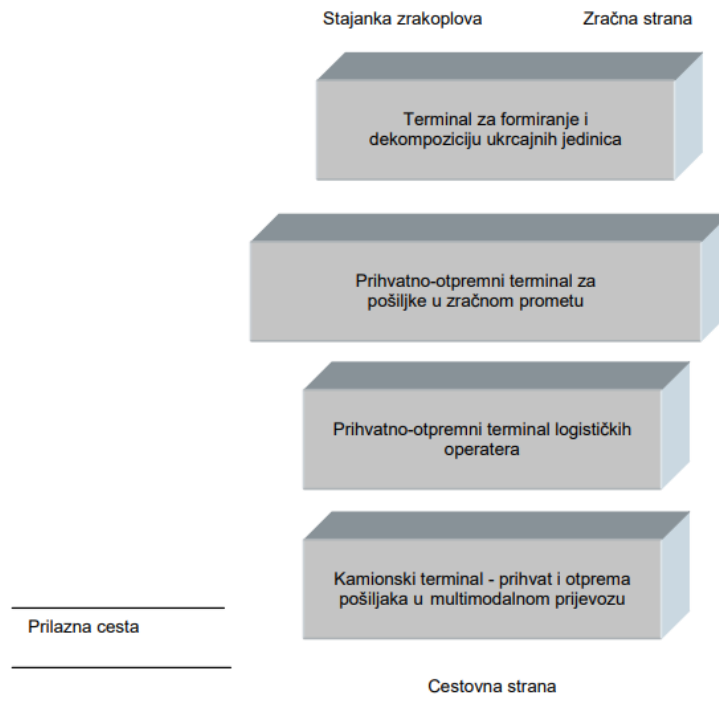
Stajanka zrakoplova

Zračna strana

Terminal za formiranje i dekompoziciju ukrcajnih jedinica

Prihvatno-otpremni terminal za pošiljke u zračnom prometu

Prihvatno-otpremni terminal logističkih operatera

Kamionski terminal - prihvat i otprema pošiljaka u multimodalnom prijevozu

Prilazna cesta

Cestovna strana